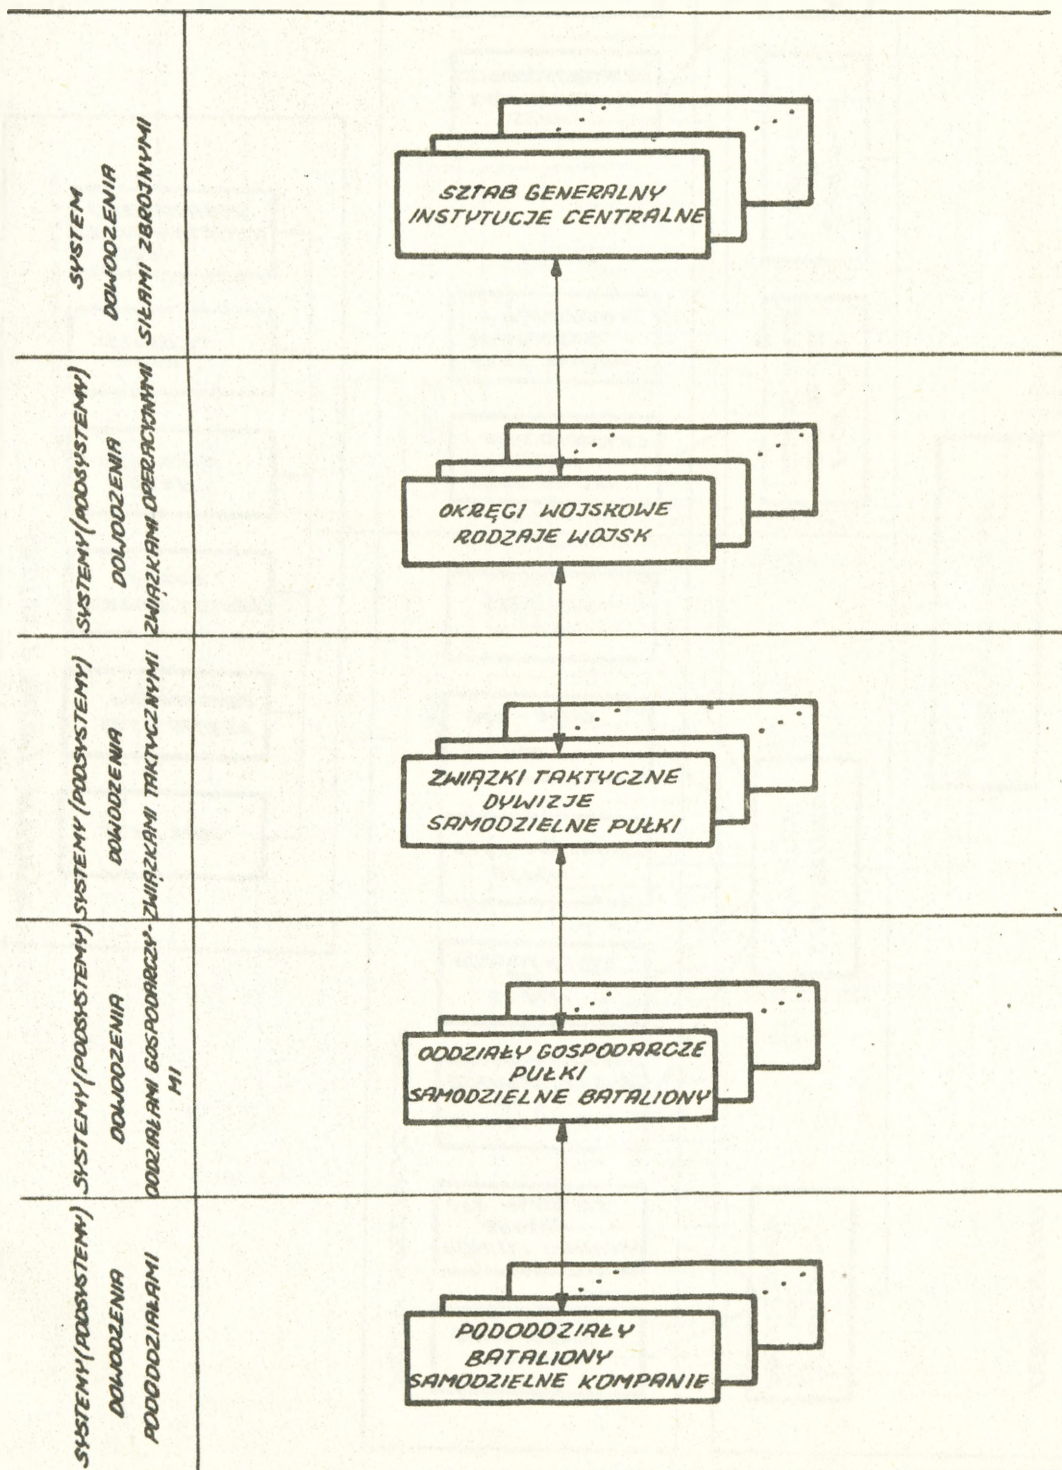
SYSTEM DOWODZENIA SIŁAMI ZBROJNYMI

SZTAB GENERALNY
INSTYTUCJE CENTRALNE

SYSTEMY (PODSYSTEMY) DOWODZENIA ZWIĄZKAMI OPERACYJNYMI

OKRĘGI WOJSKOWE
RODZAJE WOJSK

SYSTEMY (PODSYSTEMY) DOWODZENIA ZWIĄZKAMI TAKTYCZNYMI

ZWIĄZKI TAKTYCZNE
DYWIZJE
SAMODZIELNE PUŁKI

SYSTEMY (PODSYSTEMY) DOWODZENIA ODDZIAŁAMI GOSPODARCZYMI

ODDZIAŁY GOSPODARCZE
PUŁKI
SAMODZIELNE BATALIONY

SYSTEMY (PODSYSTEMY) DOWODZENIA PODODDZIAŁAMI

PODODDZIAŁY
BATALIONY
SAMODZIELNE KOMPANIE